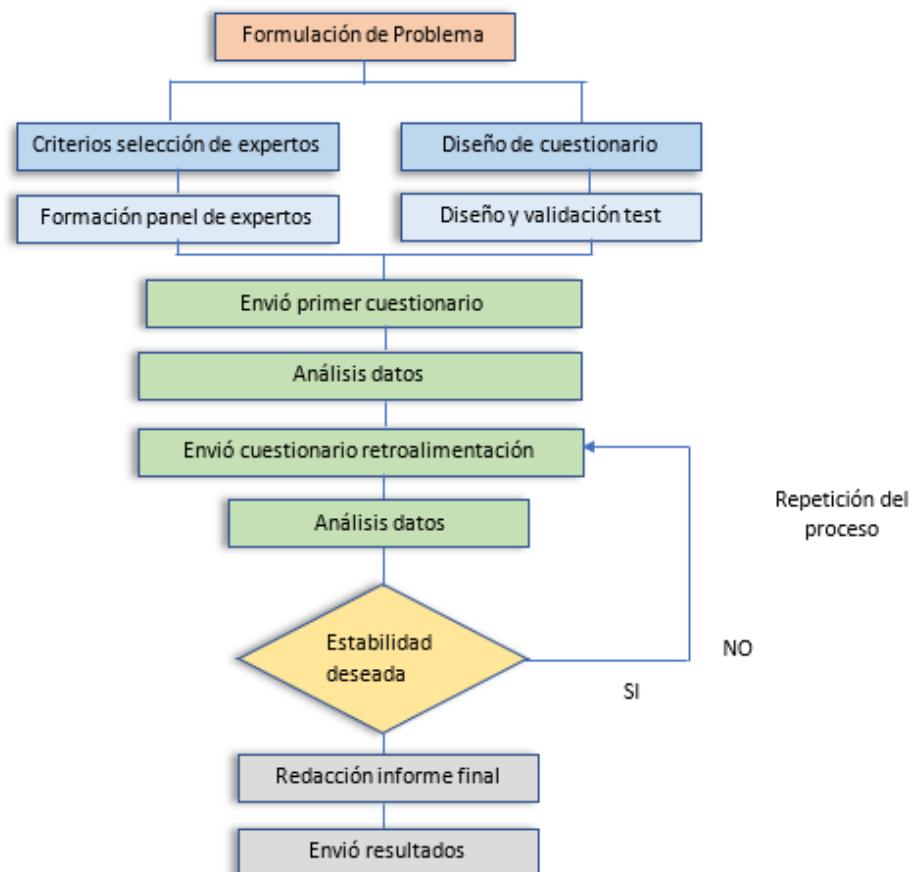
Formulación de Problema

Criterios selección de expertos

Diseño de cuestionario

Formación panel de expertos

Diseño y validación test

Envió primer cuestionario

Análisis datos

Envió cuestionario retroalimentación

Repetición del proceso

Análisis datos

Estabilidad deseada

NO

SI

Redacción informe final

Envió resultados